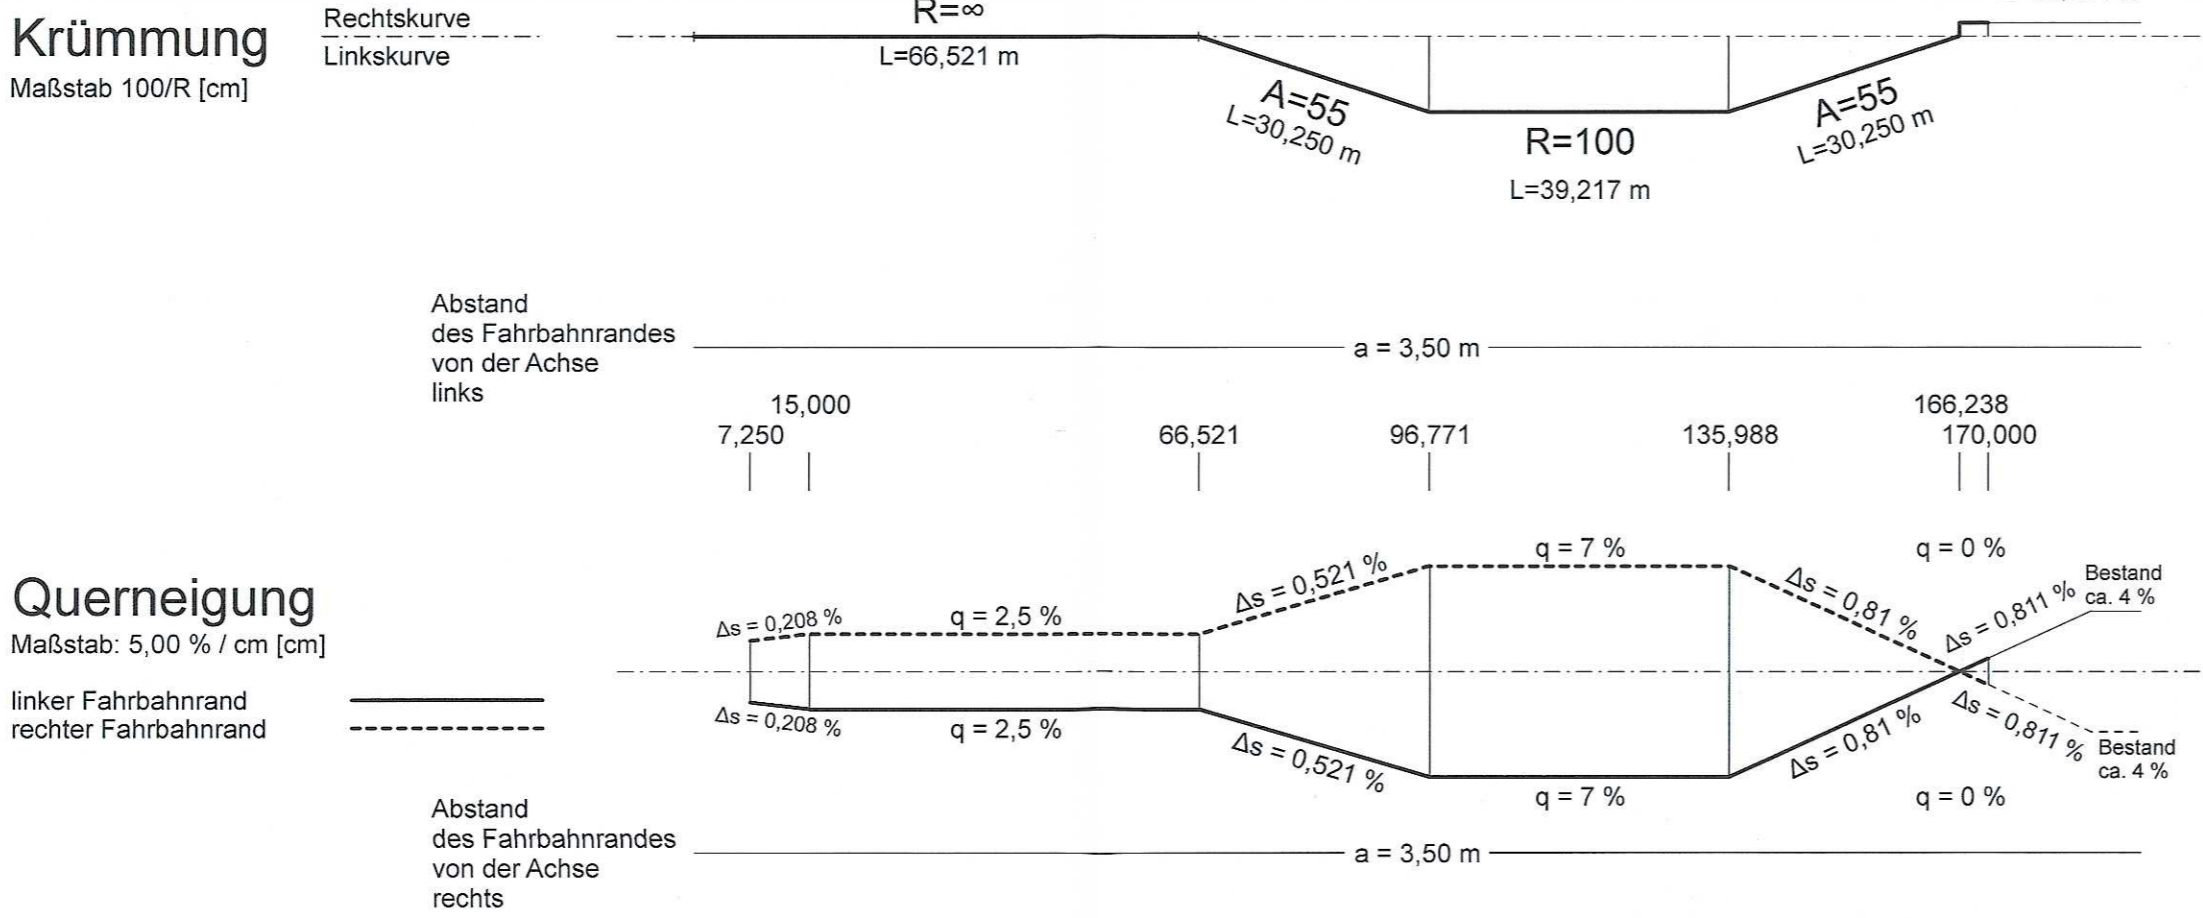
Krümmung
Maßstab 100/R [cm]

Rechtskurve
Linkskurve

R=∞
L=66,521 m
A=55
L=30,250 m
R=100
L=39,217 m
A=55
L=30,250 m

Abstand
des Fahrbahnrandes
von der Achse
links

a = 3,50 m

15,000
7,250
66,521
96,771
135,988
166,238
170,000

Querneigung
Maßstab: 5,00 % / cm [cm]

linker Fahrbahnrand
rechter Fahrbahnrand

q = 7 %
q = 0 %
$\Delta s$ = 0,521 %
Bestand
ca. 4 %
$\Delta s$ = 0,208 %
q = 2,5 %
$\Delta s$ = 0,81 %
$\Delta s$ = 0,811 %
$\Delta s$ = 0,208 %
q = 2,5 %
$\Delta s$ = 0,811 %
$\Delta s$ = 0,81 %
Bestand
ca. 4 %
$\Delta s$ = 0,521 %
q = 7 %
q = 0 %

Abstand
des Fahrbahnrandes
von der Achse
rechts

a = 3,50 m